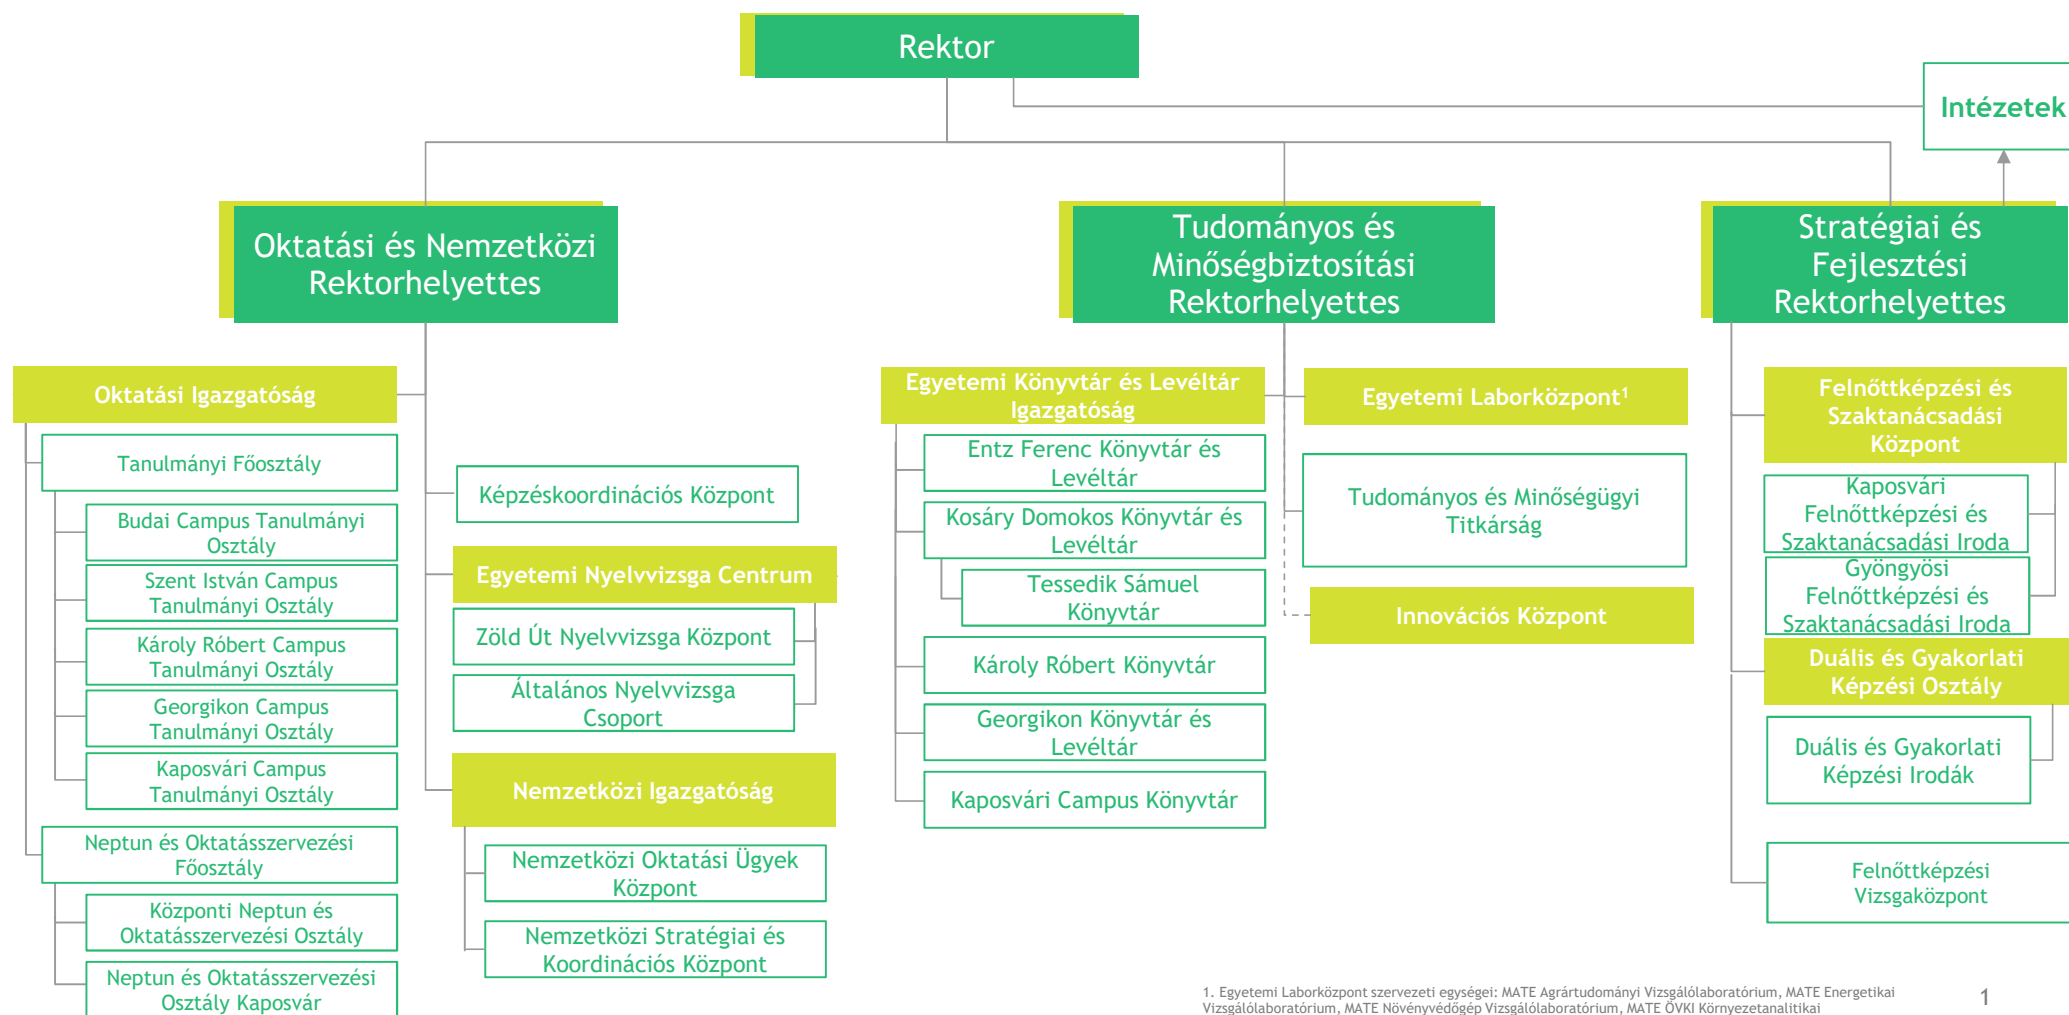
Rektor

Intézetek

Oktatási és Nemzetközi Rektorhelyettes

Tudományos és Minőségbiztosítási Rektorhelyettes

Stratégiai és Fejlesztési Rektorhelyettes

Oktatási Igazgatóság

Tanulmányi Főosztály

Budai Campus Tanulmányi Osztály

Szent István Campus Tanulmányi Osztály

Károly Róbert Campus Tanulmányi Osztály

Georgikon Campus Tanulmányi Osztály

Kaposvári Campus Tanulmányi Osztály

Neptun és Oktatásszervezési Főosztály

Központi Neptun és Oktatásszervezési Osztály

Neptun és Oktatásszervezési Osztály Kaposvár

Képzéskoordinációs Központ

Egyetemi Nyelvvizsga Centrum

Zöld Út Nyelvvizsga Központ

Általános Nyelvvizsga Csoport

Nemzetközi Igazgatóság

Nemzetközi Oktatási Ügyek Központ

Nemzetközi Stratégiai és Koordinációs Központ

Egyetemi Könyvtár és Levéltár Igazgatóság

Entz Ferenc Könyvtár és Levéltár

Kosáry Domokos Könyvtár és Levéltár

Tessedik Sámuel Könyvtár

Károly Róbert Könyvtár

Georgikon Könyvtár és Levéltár

Kaposvári Campus Könyvtár

Egyetemi Laborközpont$^1$

Tudományos és Minőségügyi Titkárság

Innovációs Központ

Felnőttképzési és Szaktanácsadási Központ

Kaposvári Felnőttképzési és Szaktanácsadási Iroda

Gyöngyösi Felnőttképzési és Szaktanácsadási Iroda

Duális és Gyakorlati Képzési Osztály

Duális és Gyakorlati Képzési Irodák

Felnőttképzési Vizsgaközpont

1. Egyetemi Laborközpont szervezeti egységei: MATE Agrártudományi Vizsgálólaboratórium, MATE Energetikai Vizsgálólaboratórium, MATE Növényvédőgép Vizsgálólaboratórium, MATE ÖVKI Környezetanalitikai

1